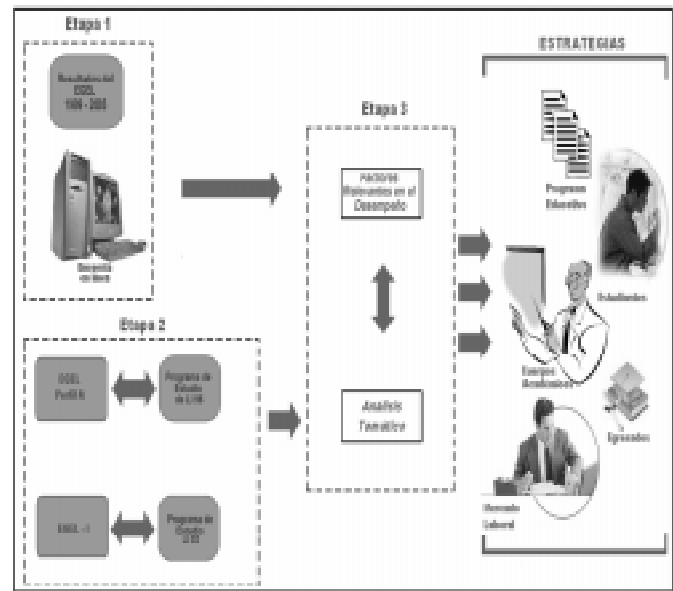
Etapa 1

Resultados del EGEL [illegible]

Recopila ción datos

Etapa 2

EGEL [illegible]

Programa de Estudio de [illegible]

EGEL - I

Programa de Estudio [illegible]

Etapa 3

Factores Relevantes en el Desempeño

Análisis Temático

ESTRATEGIAS

Programa Educativo

Estudiantes

Cuerpos Académicos

Egresados

Mercado Laboral